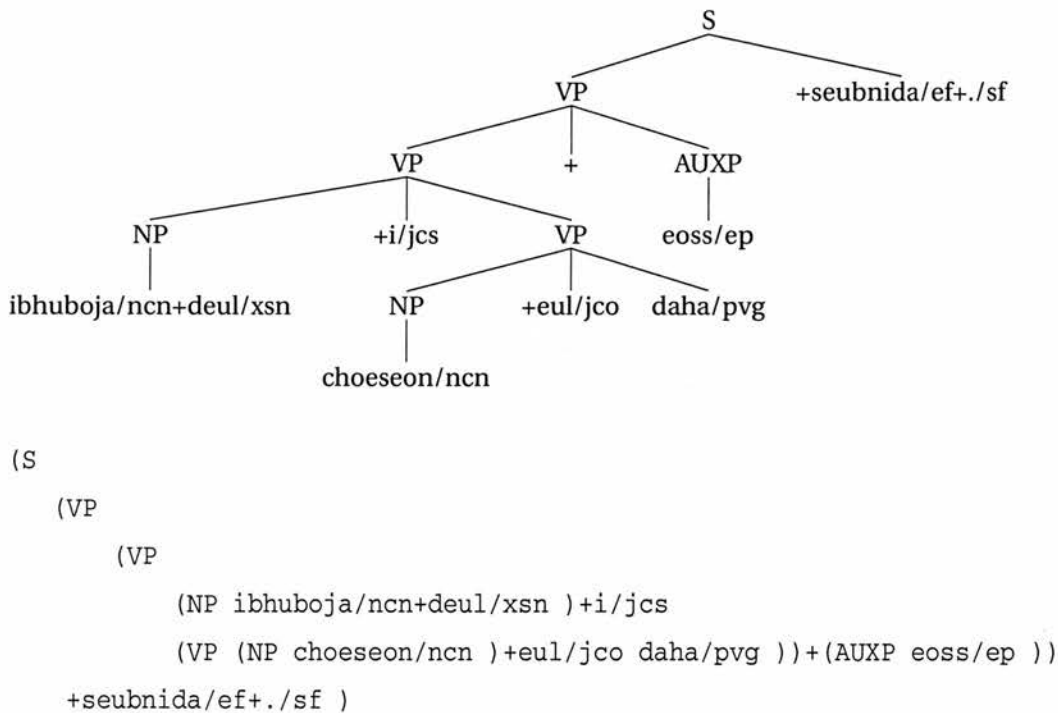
S

VP

+seubnida/ef+./sf

VP

+

AUXP

NP

+i/jcs

VP

eoss/ep

ibhuboja/ncn+deul/xsn

NP

+eul/jco

daha/pvg

choeseon/ncn

(S
(VP
(VP
(NP ibhuboja/ncn+deul/xsn )+i/jcs
(VP (NP choeseon/ncn )+eul/jco daha/pvg ))+(AUXP eoss/ep ))
+seubnida/ef+./sf )